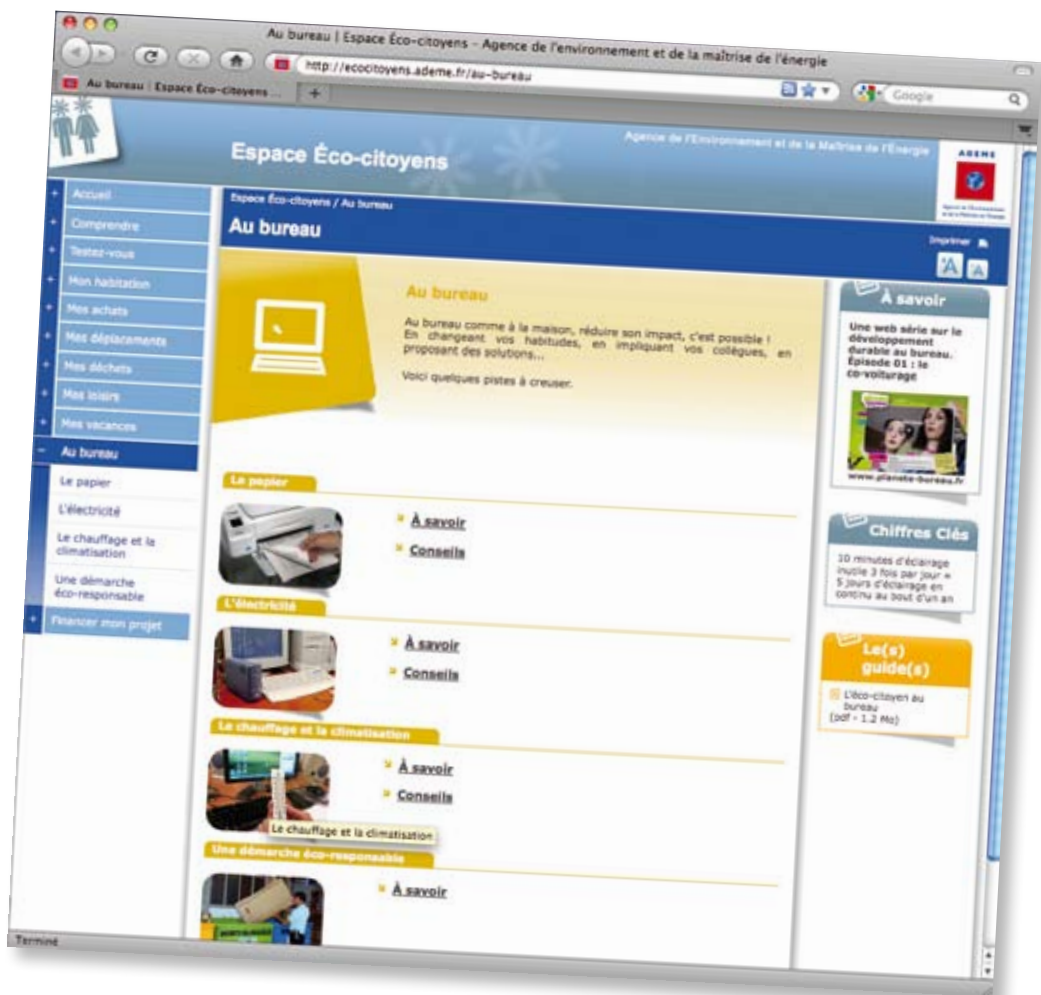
Au bureau | Espace Éco-citoyens - Agence de l'environnement et de la maîtrise de l'énergie

http://ecocitoyens.ademe.fr/au-bureau

Au bureau | Espace Éco-citoyens ...

Google

Espace Éco-citoyens

Agence de l'Environnement et de la Maîtrise de l'Énergie

ADEME

Accueil
Comprendre
Testez-vous
Mon habitation
Mes achats
Mes déplacements
Mes déchets
Mes loisirs
Mes vacances
Au bureau
Le papier
L'électricité
Le chauffage et la climatisation
Une démarche éco-responsable
Financer mon projet

Espace Éco-citoyens / Au bureau

Au bureau

Imprimer

Au bureau

Au bureau comme à la maison, réduire son impact, c'est possible ! En changeant vos habitudes, en impliquant vos collègues, en proposant des solutions...

Voici quelques pistes à creuser.

Le papier

À savoir

Conseils

L'électricité

À savoir

Conseils

Le chauffage et la climatisation

À savoir

Conseils

Le chauffage et la climatisation

Une démarche éco-responsable

À savoir

À savoir

Une web série sur le développement durable au bureau. Épisode 01 : le co-voiturage

www.planete-bureau.fr

Chiffres Clés

10 minutes d'éclairage inutile 3 fois par jour = 5 jours d'éclairage en continu au bout d'un an

Le(s) guide(s)

L'éco-citoyen au bureau (pdf - 1.2 Mo)

Terminé